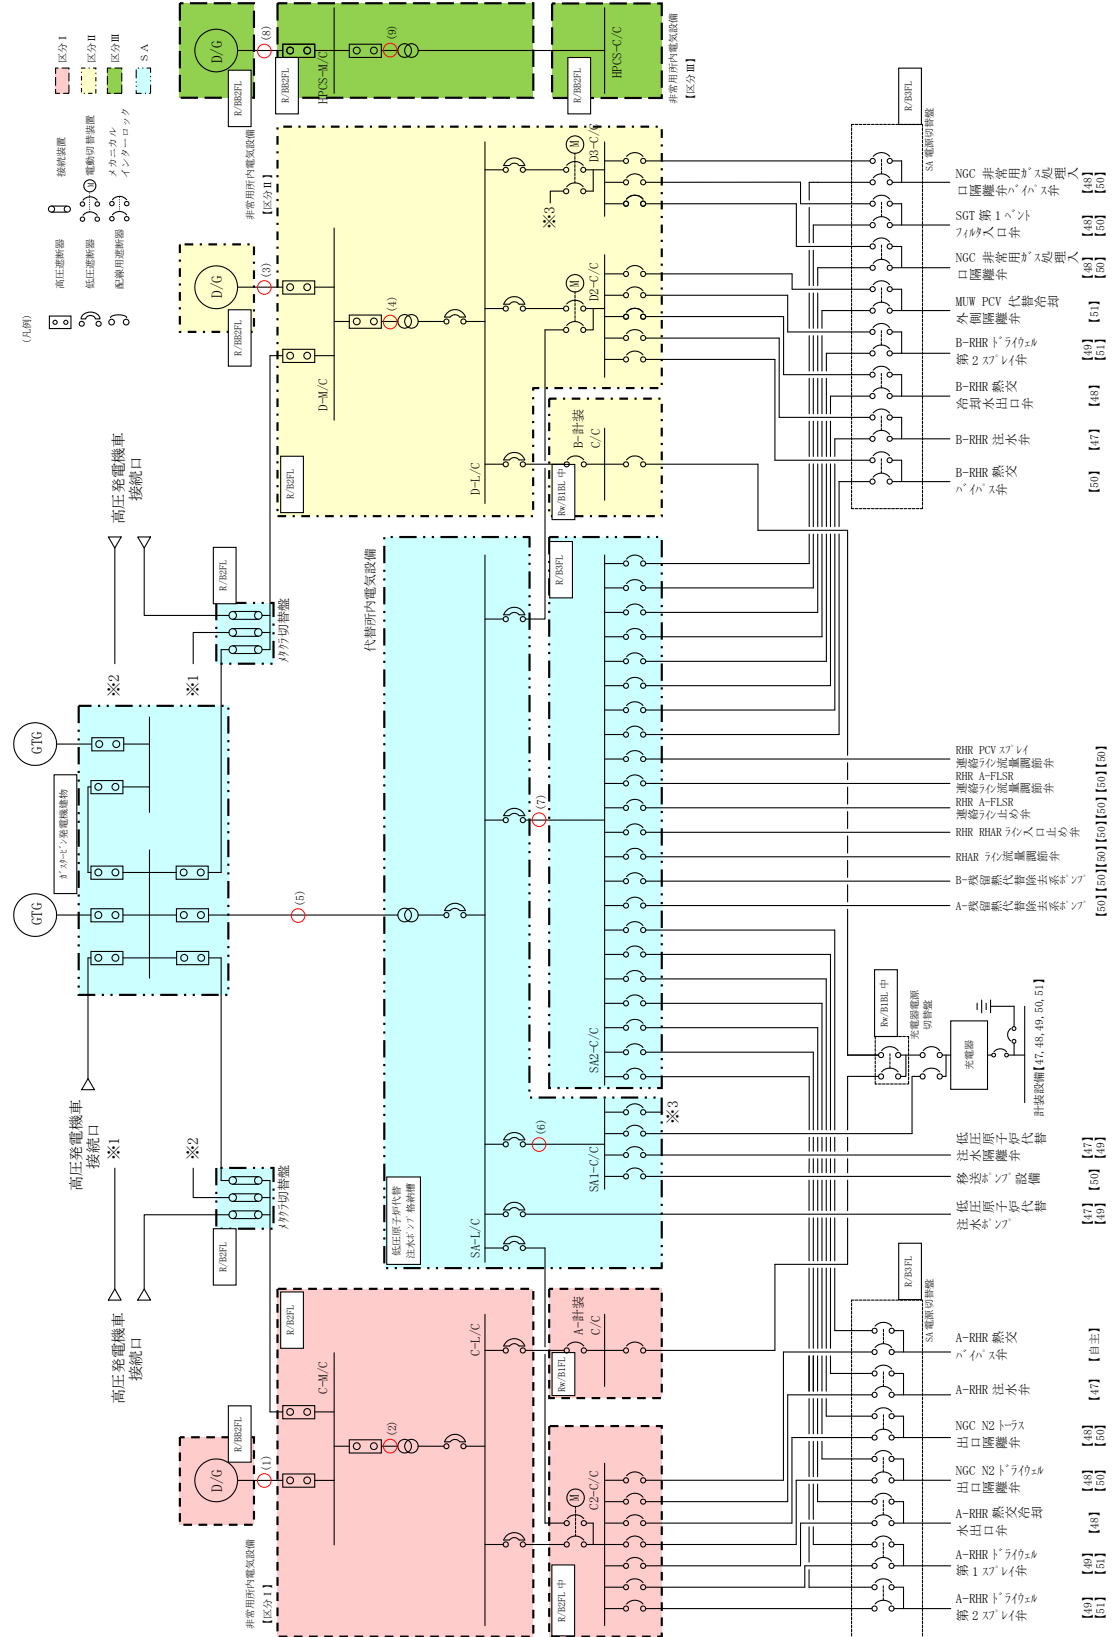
(凡例)
高圧遮断器
低圧遮断器
配線用遮断器
接続装置
Ⓜ 電動切替装置
メカニカル インターロック
区分Ⅰ
区分Ⅱ
区分Ⅲ
SA

D/G
R/BB2FL
(8)
HPCS-M/C
R/BB2FL
(9)
HPCS-C/C
R/BB2FL
非常用所内電気設備 【区分Ⅲ】

非常用所内電気設備 【区分Ⅱ】
D/G
(3)
R/BB2FL
D-M/C
(4)
R/B2FL
D3-C/C
※3
D2-C/C
D-L/C
B-計装 C/C
Rw/B1BL 中

R/B3FL
SA 電源切替盤
NGC 非常用ガス処理入口隔離弁バイパス弁 【48】【50】
SGT 第1ベント フィルタ入口弁 【48】【50】
NGC 非常用ガス処理入口隔離弁 【48】【50】
MUW PCV 代替冷却外側隔離弁 【51】
B-RHR ドライウェル第2スプレイ弁 【49】【51】
B-RHR 熱交冷却水出口弁 【48】
B-RHR 注水弁 【47】
B-RHR 熱交バイパス弁 【50】

高圧発電機車接続口
※2
※1
R/B2FL
メタクラ切替盤
GTG
GTG
ガスタービン発電機建物
(5)
代替所内電気設備
R/B3FL
(7)
SA2-C/C
(6)
SA1-C/C
※3
SA-L/C
低圧原子炉代替注水ポンプ格納槽

RHR PCVスプレイ連絡ライン流量調節弁 【50】
RHR A-FLSR 連絡ライン流量調節弁 【50】
RHR A-FLSR 連絡ライン止め弁 【50】
RHR RHARライン入口止め弁 【50】
RHAR ライン流量調節弁 【50】
B-残留熱代替除去系ポンプ 【50】
A-残留熱代替除去系ポンプ 【50】

Rw/B1BL 中
充電器電源切替盤
充電器
計装設備【47,48,49,50,51】

低圧原子炉代替注水隔離弁 【47】【49】
移送ポンプ設備 【50】
低圧原子炉代替注水ポンプ 【47】【49】

高圧発電機車接続口
※1
※2
メタクラ切替盤
R/B2FL
高圧発電機車接続口
R/B2FL
C-M/C
C-L/C
A-計装 C/C
Rw/B1FL
R/BB2FL
D/G
(1)
(2)
C2-C/C
R/B2FL 中
非常用所内電気設備 【区分Ⅰ】

R/B3FL
SA 電源切替盤
A-RHR 熱交バイパス弁 【自主】
A-RHR 注水弁 【47】
NGC N2 トーラス出口隔離弁 【48】【50】
NGC N2 ドライウェル出口隔離弁 【48】【50】
A-RHR 熱交冷却水出口弁 【48】
A-RHR ドライウェル第1スプレイ弁 【49】【51】
A-RHR ドライウェル第2スプレイ弁 【49】【51】